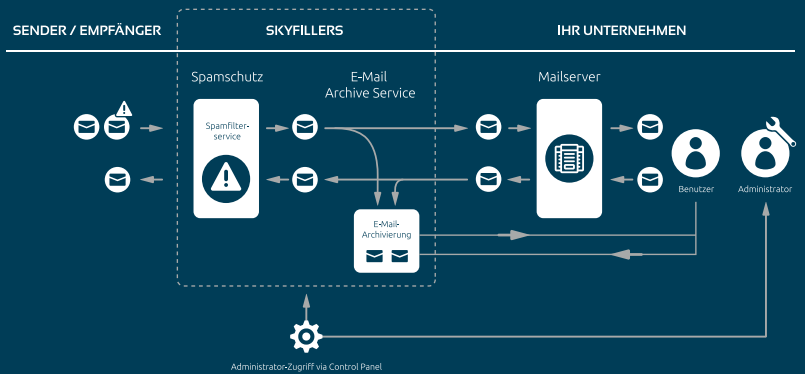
SENDER / EMPFÄNGER

SKYFILLERS

IHR UNTERNEHMEN

Spamschutz

E-Mail Archive Service

Mailserver

Spamfilter-service

E-Mail-Archivierung

Benutzer

Administrator

Administrator-Zugriff via Control Panel